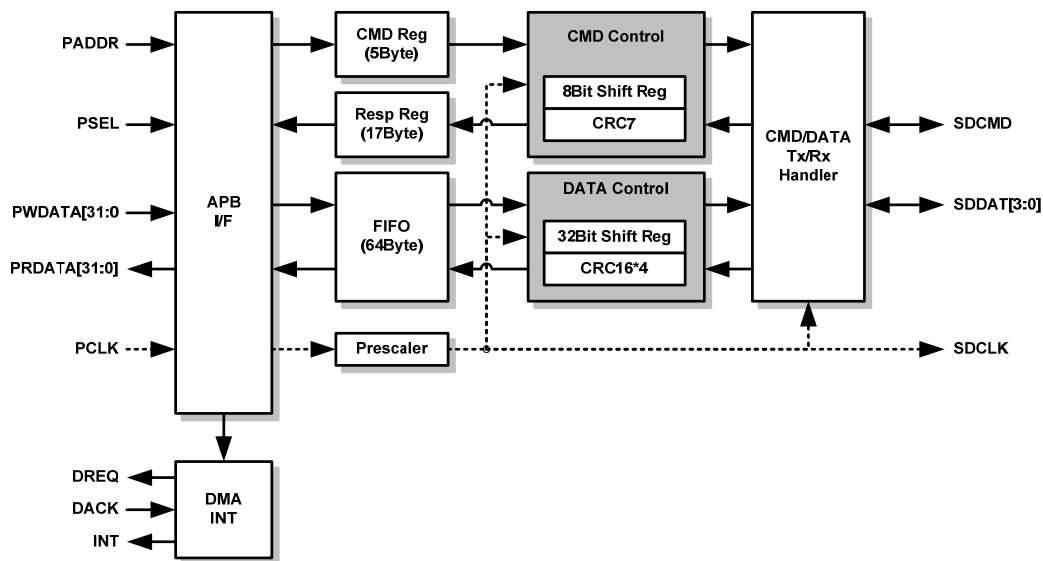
PADDR
PSEL
PWDATA[31:0]
PRDATA[31:0]
PCLK

APB
I/F

CMD Reg
(5Byte)

Resp Reg
(17Byte)

FIFO
(64Byte)

Prescaler

CMD Control
8Bit Shift Reg
CRC7

DATA Control
32Bit Shift Reg
CRC16*4

CMD/DATA
Tx/Rx
Handler

SDCMD
SDDAT[3:0]
SDCLK

DREQ
DACK
INT

DMA
INT